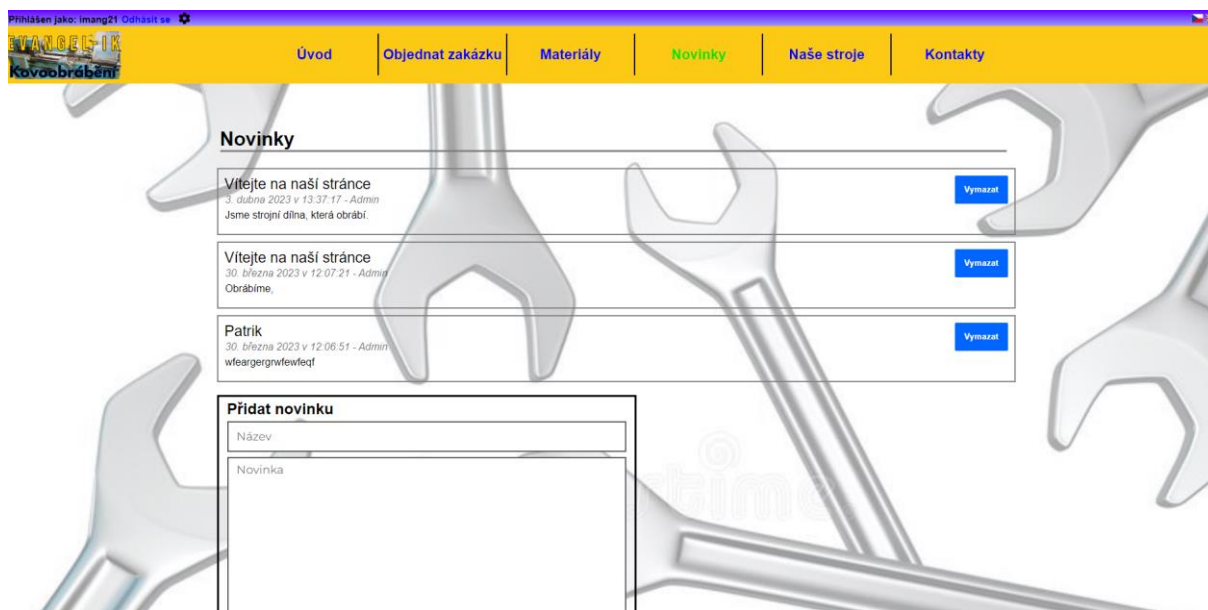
Přihlášen jako: imang21 Odhlásit se

EVANGELIK
Kovoobrábění

Úvod | Objednat zakázku | Materiály | Novinky | Naše stroje | Kontakty

Novinky

Vítejte na naší stránce
3. dubna 2023 v 13:37:17 - Admin
Jsme strojní dílna, která obrábí.
Vymazat

Vítejte na naší stránce
30. března 2023 v 12:07:21 - Admin
Obrábíme,
Vymazat

Patrik
30. března 2023 v 12:06:51 - Admin
wfeargergrwfewfeqf
Vymazat

Přidat novinku
Název
Novinka

dreamstime